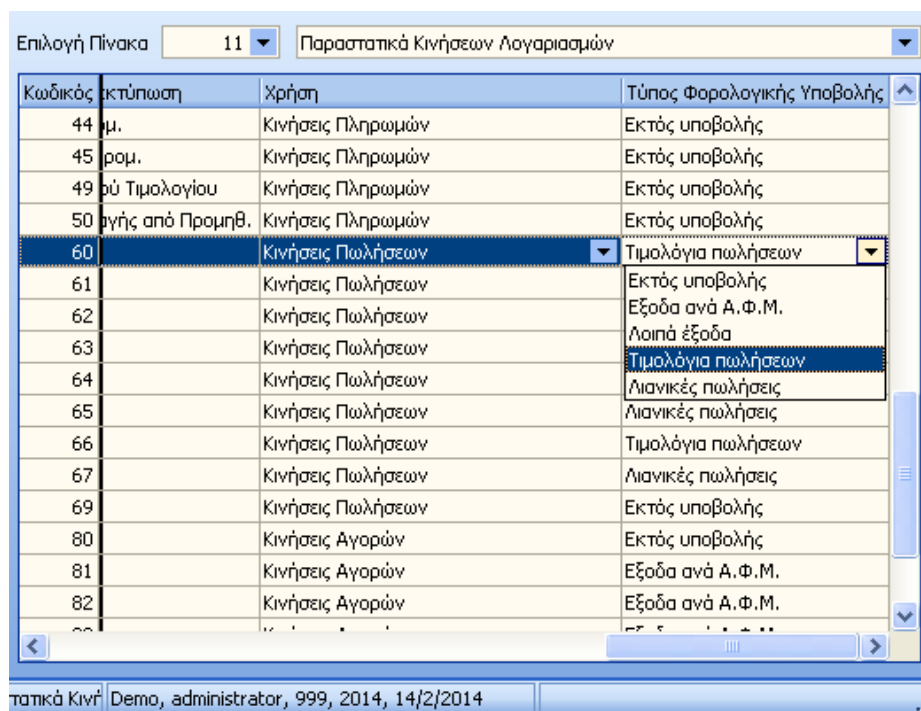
Επιλογή Πίνακα 11 Παραστατικά Κινήσεων Λογαριασμών

| Κωδικός | κτύπωση | Χρήση | Τύπος Φορολογικής Υποβολής |
|---|---|---|---|
| 44 | μ. | Κινήσεις Πληρωμών | Εκτός υποβολής |
| 45 | ρομ. | Κινήσεις Πληρωμών | Εκτός υποβολής |
| 49 | ού Τιμολογίου | Κινήσεις Πληρωμών | Εκτός υποβολής |
| 50 | γής από Προμηθ. | Κινήσεις Πληρωμών | Εκτός υποβολής |
| 60 | | Κινήσεις Πωλήσεων | Τιμολόγια πωλήσεων |
| 61 | | Κινήσεις Πωλήσεων | Εκτός υποβολής |
| 62 | | Κινήσεις Πωλήσεων | Εξοδα ανά Α.Φ.Μ. |
| 63 | | Κινήσεις Πωλήσεων | Λοιπά έξοδα |
| 64 | | Κινήσεις Πωλήσεων | Τιμολόγια πωλήσεων |
| | | | Λιανικές πωλήσεις |
| 65 | | Κινήσεις Πωλήσεων | Λιανικές πωλήσεις |
| 66 | | Κινήσεις Πωλήσεων | Τιμολόγια πωλήσεων |
| 67 | | Κινήσεις Πωλήσεων | Λιανικές πωλήσεις |
| 69 | | Κινήσεις Πωλήσεων | Εκτός υποβολής |
| 80 | | Κινήσεις Αγορών | Εκτός υποβολής |
| 81 | | Κινήσεις Αγορών | Εξοδα ανά Α.Φ.Μ. |
| 82 | | Κινήσεις Αγορών | Εξοδα ανά Α.Φ.Μ. |

τατικά Κινή Demo, administrator, 999, 2014, 14/2/2014